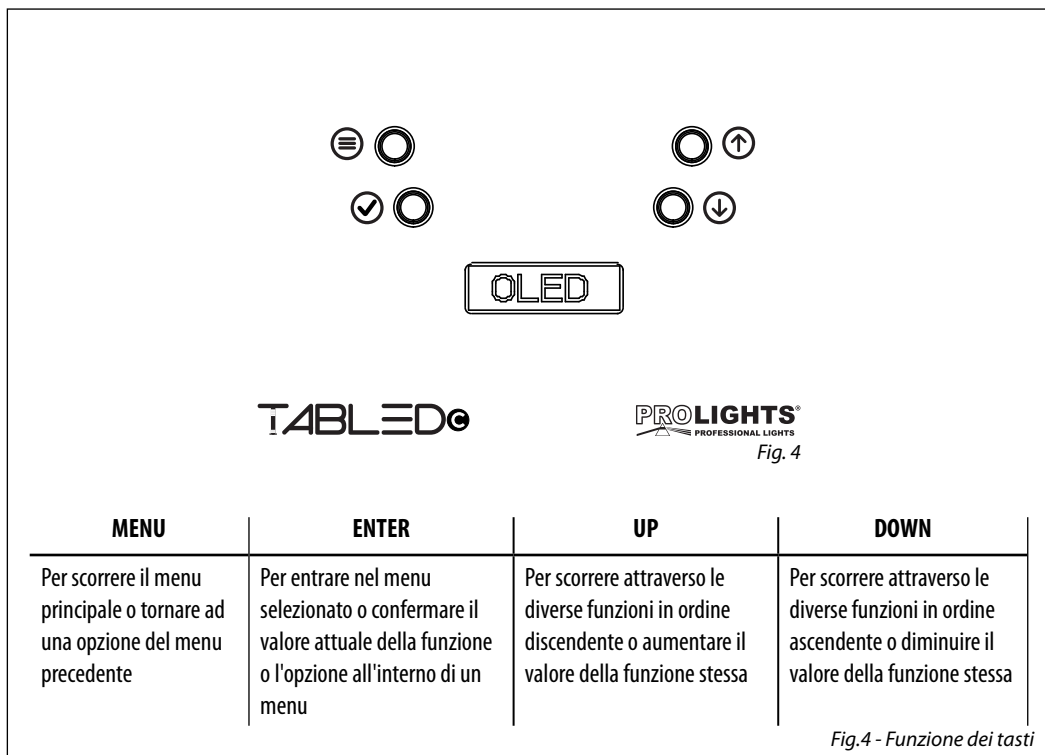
OLED

TABLEDC

PROLIGHTS®
PROFESSIONAL LIGHTS

Fig. 4

| MENU | ENTER | UP | DOWN |
|---|---|---|---|
| Per scorrere il menu principale o tornare ad una opzione del menu precedente | Per entrare nel menu selezionato o confermare il valore attuale della funzione o l'opzione all'interno di un menu | Per scorrere attraverso le diverse funzioni in ordine discendente o aumentare il valore della funzione stessa | Per scorrere attraverso le diverse funzioni in ordine ascendente o diminuire il valore della funzione stessa |

Fig.4 - Funzione dei tasti